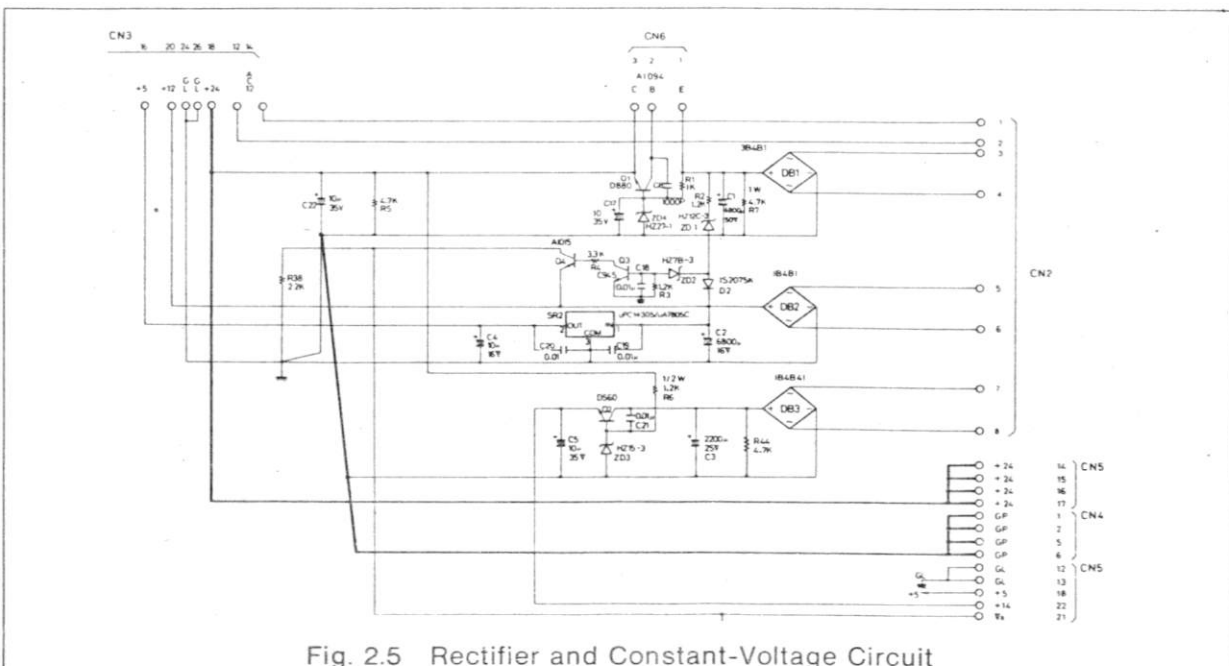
CN3
16 20 24 26 18 12 14
+5 +12 G L G L +24 A C 12

CN6
3 2 1
A1094
C B E

1
2
3
4
5
6
7
8
CN2

1B4B1
DB1
Q1
D880
C17
10 35V
ZD4 HZ27-1
C16 1000P
R1 1K
R2 1.2K
C1 6800μ 50V
1W 4.7K R7
HZ12C-3 ZD1
C22 10μ 35V
4.7K R5
R38 2.2K
A1015
Q4
3.3K R4
Q3
C3K5
C18 0.01μ
1.2K R3
HZ7B-3 ZD2
1S2075A D2
1B4B1
DB2
SR2
μPC14305/μA7805C
OUT COM IN
C4 10μ 16V
C20 0.01
C19 0.01μ
C2 6800μ 16V
1/2W 1.2K R6
D560
0.01μ C21
C5 10μ 35V
HZ15-3 ZD3
2200μ 25V C3
R44 4.7K
1B4B41
DB3

+24 14
+24 15
+24 16
+24 17
CN5
GP 1
GP 2
GP 5
GP 6
CN4
GL 12
GL 13
+5 18
+14 22
Vs 21
CN5
GL
+5

Fig. 2.5 Rectifier and Constant-Voltage Circuit